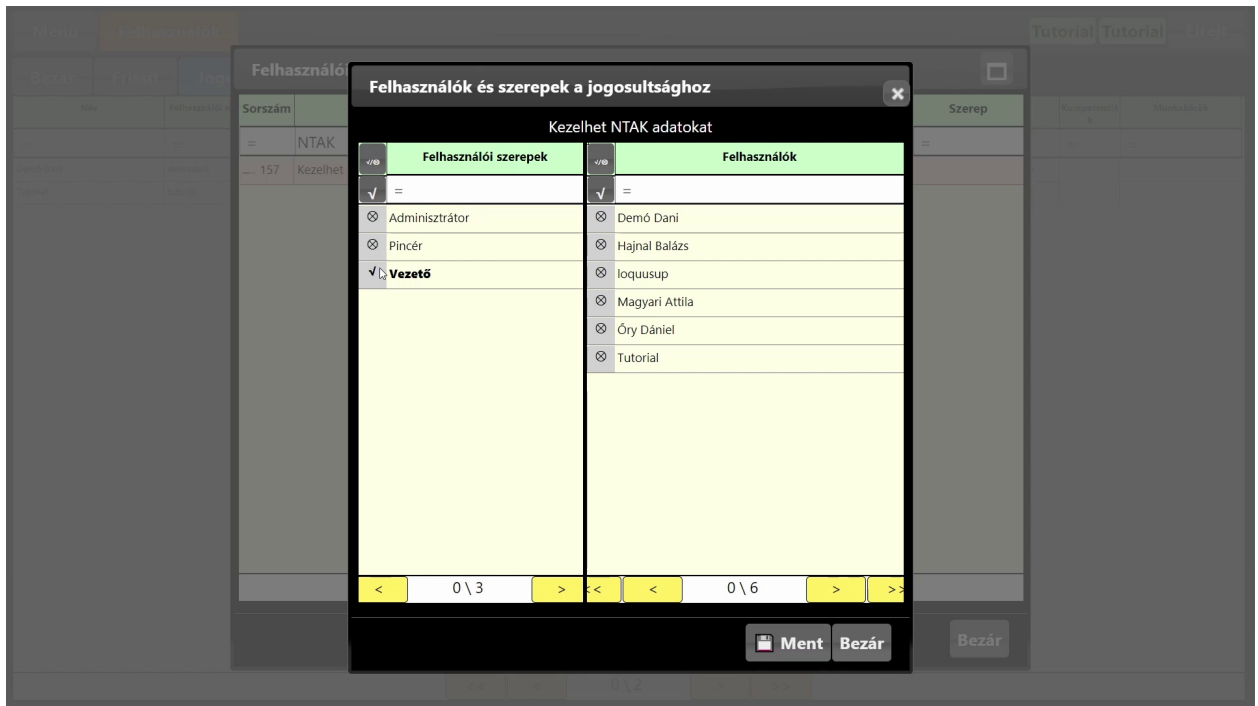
Menü Felhasználók Tutorial Tutorial

Felhasználó

Sorszám

NTAK

157 Kezelhet

Szerep

Bezár

Felhasználók és szerepek a jogosultsághoz

Kezelhet NTAK adatokat

| | Felhasználói szerepek |
|---|---|
| √ | = |
| ⊗ | Adminisztrátor |
| ⊗ | Pincér |
| √ | Vezető |

< 0 \ 3 >

| | Felhasználók |
|---|---|
| √ | = |
| ⊗ | Demó Dani |
| ⊗ | Hajnal Balázs |
| ⊗ | loquusup |
| ⊗ | Magyari Attila |
| ⊗ | Őry Dániel |
| ⊗ | Tutorial |

< 0 \ 6 >

Ment Bezár

0 \ 2